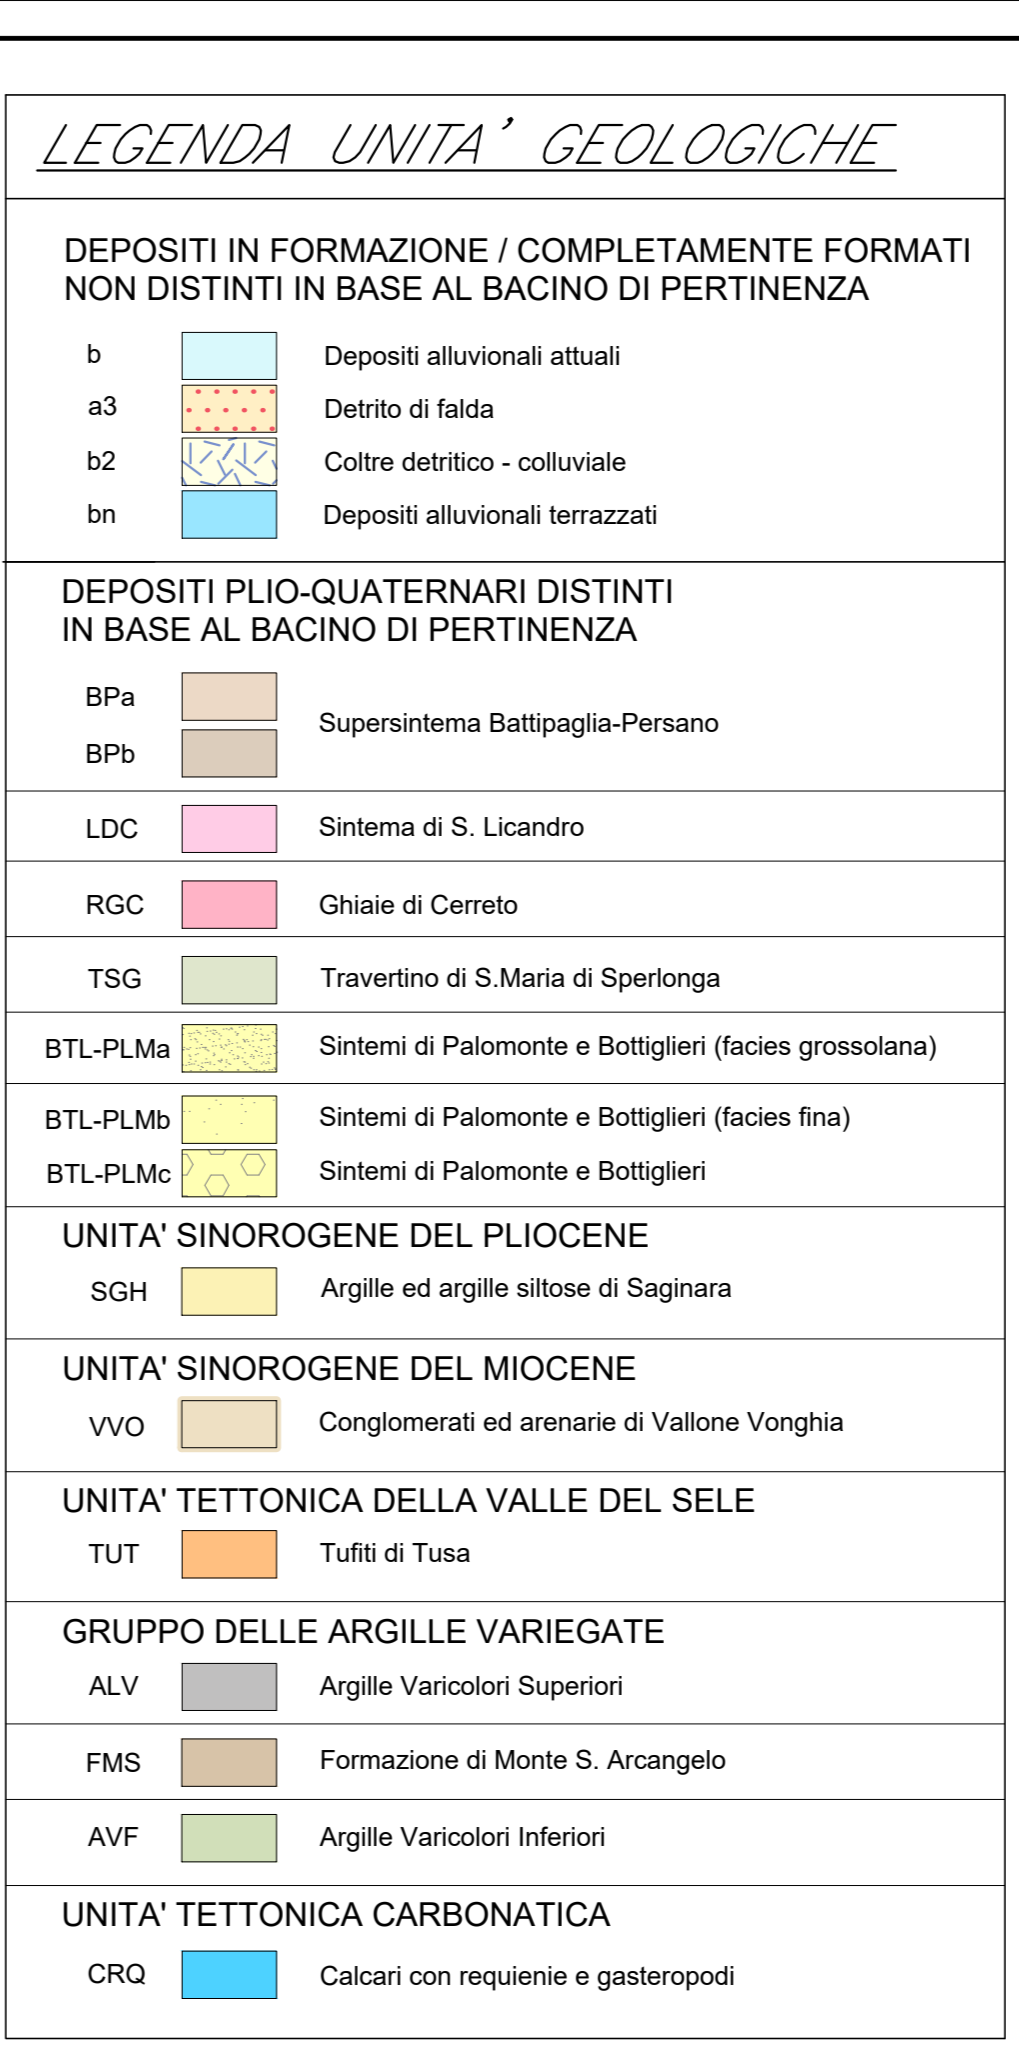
LEGENDA UNITA' GEOLOGICHE

DEPOSITI IN FORMAZIONE / COMPLETAMENTE FORMATI NON DISTINTI IN BASE AL BACINO DI PERTINENZA

b Depositi alluvionali attuali
a3 Detrito di falda
b2 Coltre detritico - colluviale
bn Depositi alluvionali terrazzati

DEPOSITI PLIO-QUATERNARI DISTINTI IN BASE AL BACINO DI PERTINENZA

BPa
BPb
Supersintema Battipaglia-Persano

LDC Sintema di S. Licandro

RGC Ghiaie di Cerreto

TSG Travertino di S.Maria di Sperlonga

BTL-PLMa Sintemi di Palomonte e Bottiglieri (facies grossolana)

BTL-PLMb Sintemi di Palomonte e Bottiglieri (facies fina)
BTL-PLMc Sintemi di Palomonte e Bottiglieri

UNITA' SINOROGENE DEL PLIOCENE
SGH Argille ed argille siltose di Saginara

UNITA' SINOROGENE DEL MIOCENE
VVO Conglomerati ed arenarie di Vallone Vonghia

UNITA' TETTONICA DELLA VALLE DEL SELE
TUT Tufiti di Tusa

GRUPPO DELLE ARGILLE VARIEGATE
ALV Argille Varicolori Superiori

FMS Formazione di Monte S. Arcangelo

AVF Argille Varicolori Inferiori

UNITA' TETTONICA CARBONATICA
CRQ Calcari con requienie e gasteropodi